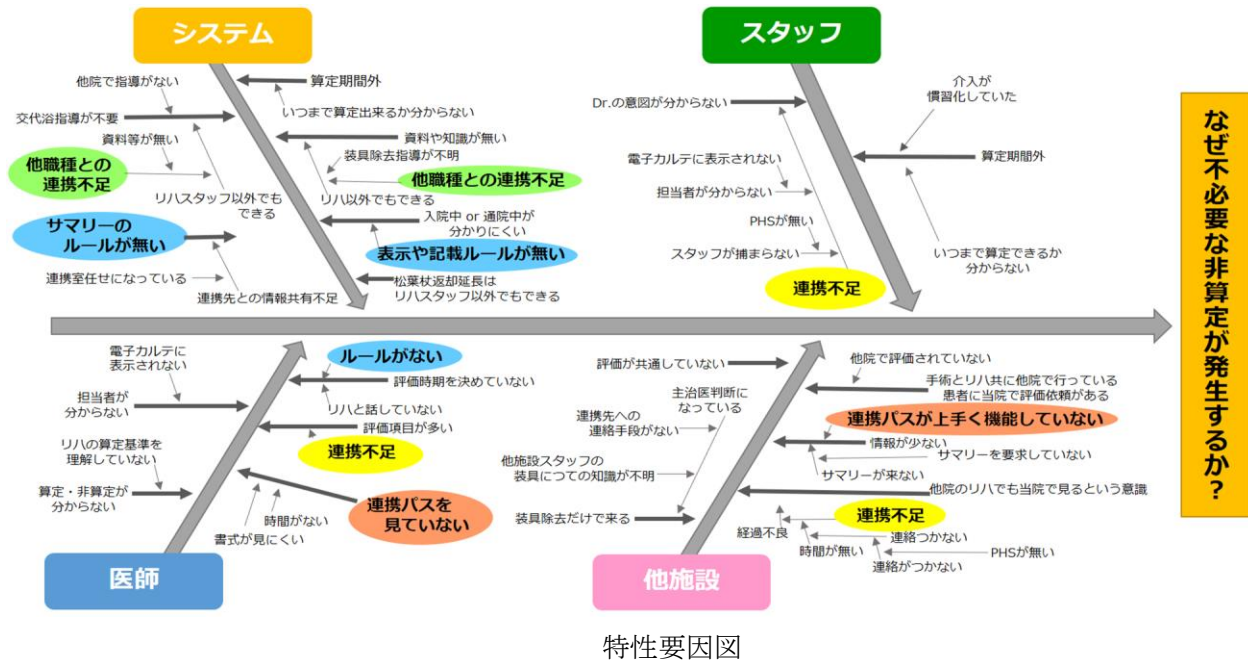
システム

他院で指導がない
算定期間外
いつまで算定出来るか分からない
交代浴指導が不要
資料等が無い
資料や知識が無い
装具除去指導が不明
他職種との連携不足
他職種との連携不足
リハスタッフ以外でもできる
リハ以外でもできる
サマリーのルールが無い
入院中 or 通院中が分かりにくい
表示や記載ルールが無い
連携室任せになっている
連携先との情報共有不足
松葉杖返却延長はリハスタッフ以外でもできる

スタッフ

Dr.の意図が分からない
介入が慣習化していた
電子カルテに表示されない
算定期間外
担当者が分からない
PHSが無い
スタッフが捕まらない
いつまで算定できるか分からない
連携不足

なぜ不必要な非算定が発生するか？

電子カルテに表示されない
ルールがない
評価時期を決めていない
担当者が分からない
リハと話していない
評価項目が多い
リハの算定基準を理解していない
連携不足
算定・非算定が分からない
連携パスを見ていない
時間がない
書式が見にくい

医師

評価が共通していない
他院で評価されていない
主治医判断になっている
手術とリハ共に他院で行っている患者に当院で評価依頼がある
連携先への連絡手段がない
連携パスが上手く機能していない
情報が少ない
他施設スタッフの装具につての知識が不明
サマリーを要求していない
サマリーが来ない
他院のリハでも当院で見るという意識
装具除去だけで来る
連携不足
経過不良
連絡つかない
時間が無い
PHSが無い
連絡がつかない

他施設

特性要因図